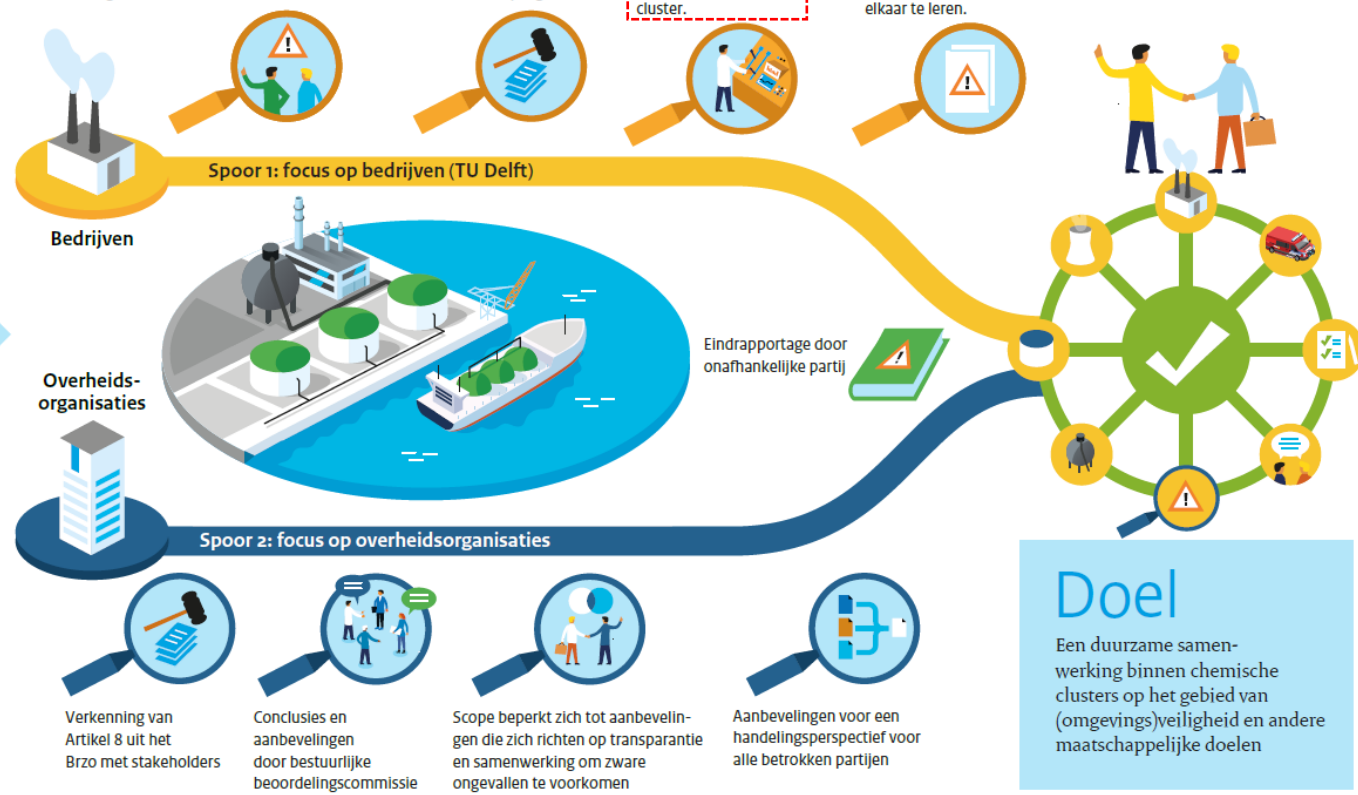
cluster.

elkaar te leren.

Spoor 1: focus op bedrijven (TU Delft)

Bedrijven

Overheids-organisaties

Eindrapportage door onafhankelijke partij

Spoor 2: focus op overheidsorganisaties

Verkenning van Artikel 8 uit het Brzo met stakeholders

Conclusies en aanbevelingen door bestuurlijke beoordelingscommissie

Scope beperkt zich tot aanbevelingen die zich richten op transparantie en samenwerking om zware ongevallen te voorkomen

Aanbevelingen voor een handelingsperspectief voor alle betrokken partijen

Doel

Een duurzame samenwerking binnen chemische clusters op het gebied van (omgevings)veiligheid en andere maatschappelijke doelen